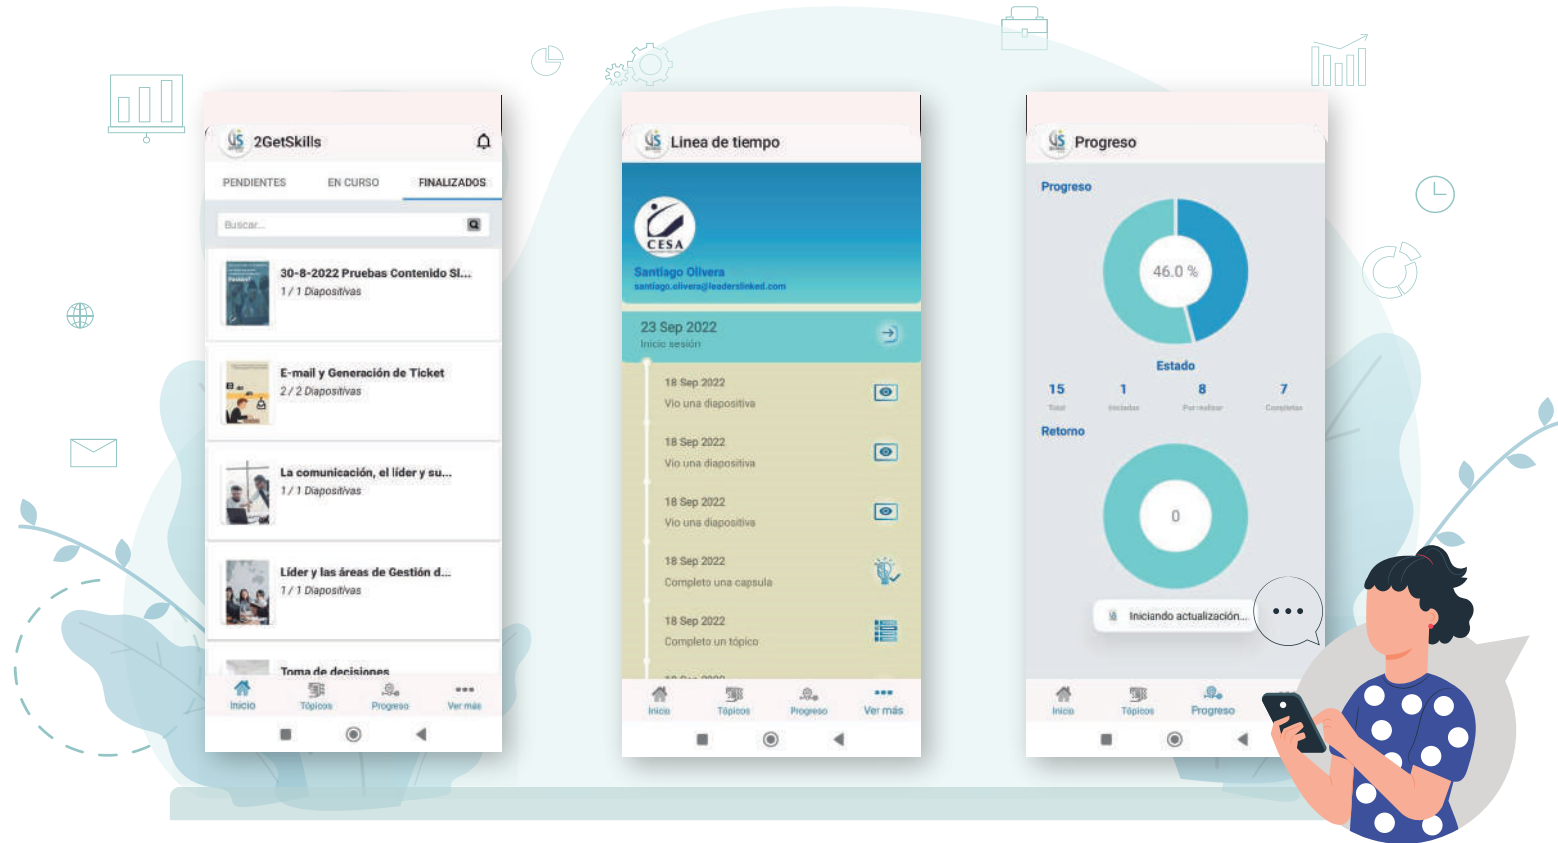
2GetSkills

PENDIENTES EN CURSO FINALIZADOS

Buscar...

30-8-2022 Pruebas Contenido SI...
1 / 1 Diapositivas

E-mail y Generación de Ticket
2 / 2 Diapositivas

La comunicación, el líder y su...
1 / 1 Diapositivas

Líder y las áreas de Gestión d...
1 / 1 Diapositivas

Toma de decisiones

Inicio Tópicos Progreso Ver más

Linea de tiempo

CESA

Santiago Olivera
santiago.olivera@leaderslinked.com

23 Sep 2022
Inicio sesión

18 Sep 2022
Vio una diapositiva

18 Sep 2022
Vio una diapositiva

18 Sep 2022
Vio una diapositiva

18 Sep 2022
Completo una capsula

18 Sep 2022
Completo un tópico

Inicio Tópicos Progreso Ver más

Progreso

Progreso

46.0 %

Estado

| 15 | 1 | 8 | 7 |
|---|---|---|---|
| Total | Iniciadas | Por realizar | Completas |

Retorno

0

Iniciando actualización...

Inicio Tópicos Progreso